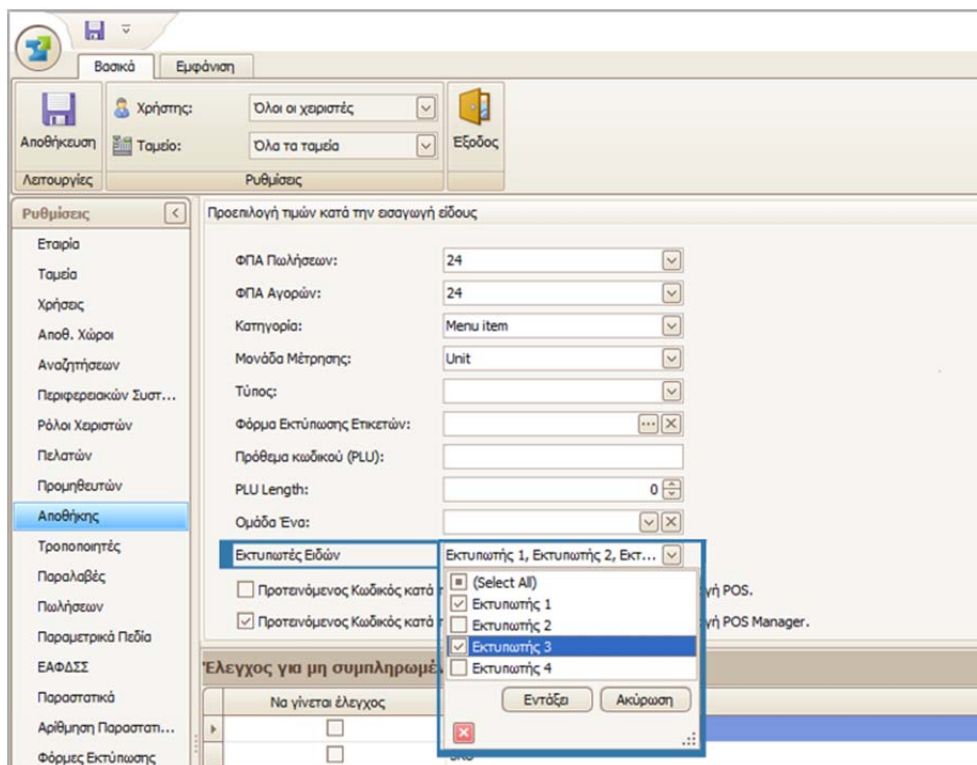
Βασικά Εμφάνιση

Αποθήκευση
Χρήστης: Όλοι οι χειριστές
Ταμείο: Όλα τα ταμεία
Έξοδος
Λειτουργίες Ρυθμίσεις

Ρυθμίσεις
Εταιρία
Ταμεία
Χρήσεις
Αποθ. Χώροι
Αναζητήσεων
Περιφερειακών Συστ...
Ρόλοι Χειριστών
Πελατών
Προμηθευτών
Αποθήκης
Τροποποιητές
Παραλαβές
Πωλήσεων
Παραμετρικά Πεδία
ΕΑΦΔΣΣ
Παραστατικά
Αρίθμηση Παραστατ...
Φόρμες Εκτύπωσης

Προεπιλογή τιμών κατά την εισαγωγή είδους

ΦΠΑ Πωλήσεων: 24
ΦΠΑ Αγορών: 24
Κατηγορία: Menu item
Μονάδα Μέτρησης: Unit
Τύπος:
Φόρμα Εκτύπωσης Ετικετών:
Πρόθεμα κωδικού (PLU):
PLU Length: 0
Ομάδα Ένα:
Εκτυπωτές Ειδών Εκτυπωτής 1, Εκτυπωτής 2, Εκτ...

Προτεινόμενος Κωδικός κατά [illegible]ή POS.
Προτεινόμενος Κωδικός κατά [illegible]ή POS Manager.

(Select All)
Εκτυπωτής 1
Εκτυπωτής 2
Εκτυπωτής 3
Εκτυπωτής 4
Εντάξει Ακύρωση

Έλεγχος για μη συμπληρωμέ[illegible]
Να γίνεται έλεγχος